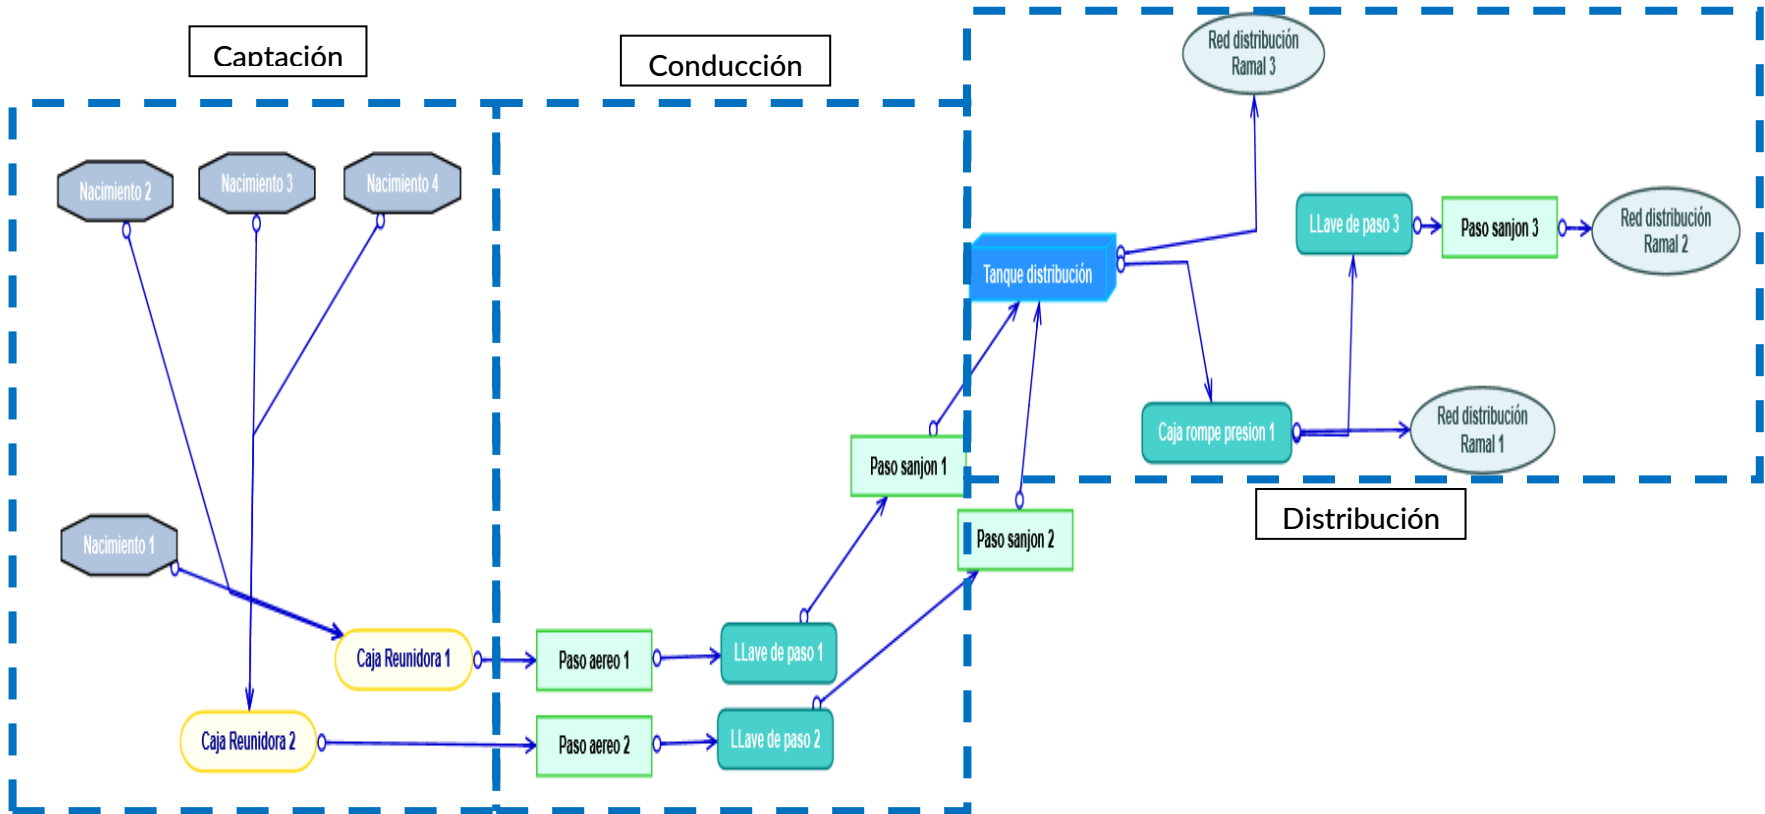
Captación

Conducción

Red distribución Ramal 3

Nacimiento 2

Nacimiento 3

Nacimiento 4

LLave de paso 3

Paso sanjon 3

Red distribución Ramal 2

Tanque distribución

Caja rompe presion 1

Red distribución Ramal 1

Paso sanjon 1

Distribución

Nacimiento 1

Paso sanjon 2

Caja Reunidora 1

Paso aereo 1

LLave de paso 1

Caja Reunidora 2

Paso aereo 2

LLave de paso 2